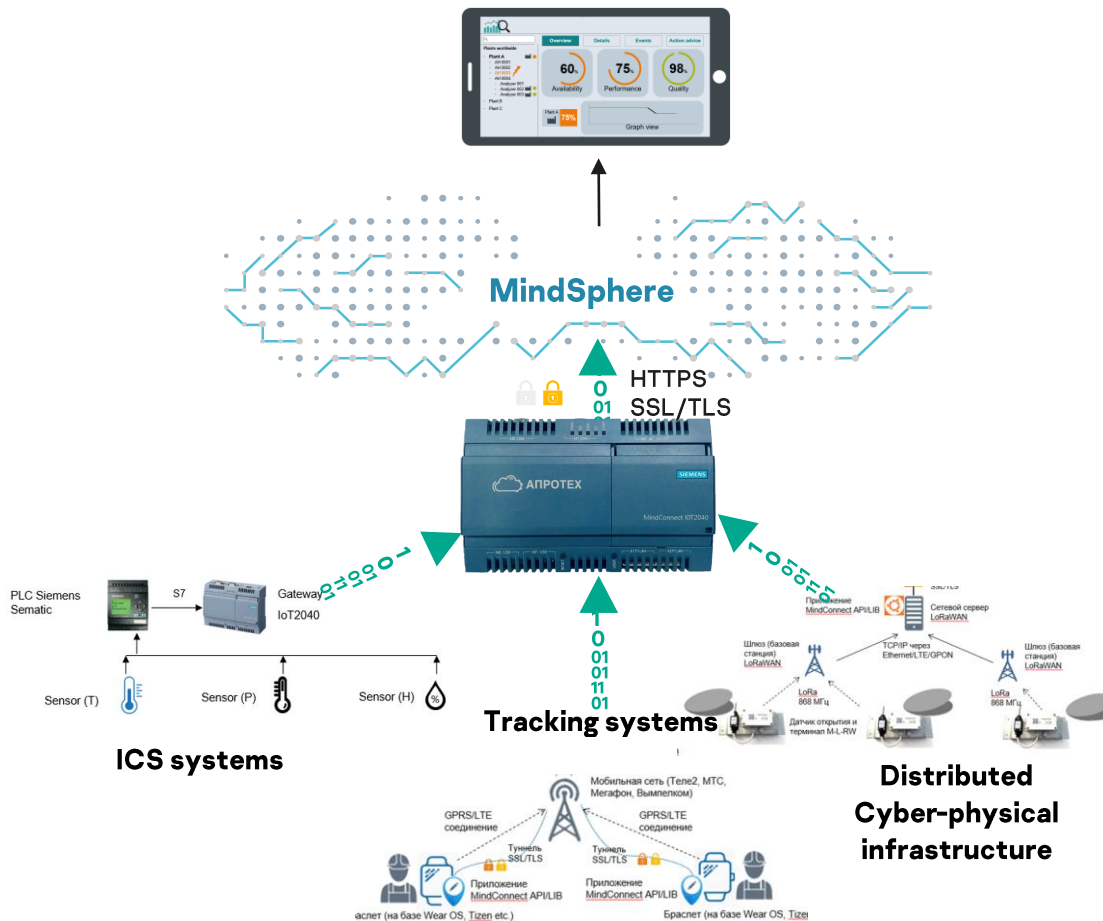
Plants worldwide
Plant A
Overview
Details
Events
Action advice
60%
Availability
75%
Performance
98%
Quality
Plant B
Plant C
75%
Graph view

MindSphere

HTTPS
SSL/TLS

0
01

АПРОТЕХ
SIEMENS
MindConnect IOT2040

PLC Siemens Sematic
S7
Gateway IoT2040
Sensor (T)
Sensor (P)
Sensor (H)

ICS systems

Tracking systems

0
01
01
11
01

Приложение MindConnect API/LIB
Сетевой сервер LoRaWAN
Шлюз (базовая станция) LoRaWAN
TCP/IP через Ethernet/LTE/GPON
Шлюз (базовая станция) LoRaWAN
LoRa 868 МГц
Датчик открытия и терминал M-L-RW
LoRa 868 МГц

Distributed Cyber-physical infrastructure

Мобильная сеть (Теле2, МТС, Мегафон, Вымпелком)
GPRS/LTE соединение
GPRS/LTE соединение
Туннель SSL/TLS
Туннель SSL/TLS
Приложение MindConnect API/LIB
Приложение MindConnect API/LIB
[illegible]раслет (на базе Wear OS, Tizen etc.)
Браслет (на базе Wear OS, Tizen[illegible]